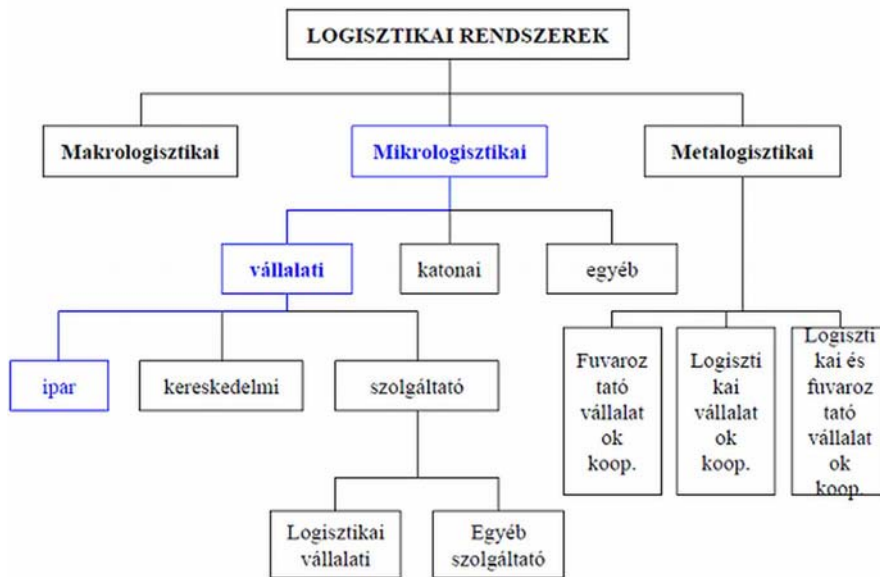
LOGISZTIKAI RENDSZEREK

Makrologisztikai

Mikrologisztikai

Metalogisztikai

vállalati

katonai

egyéb

ipar

kereskedelmi

szolgáltató

Fuvaroztató vállalatok koop.

Logisztikai vállalatok koop.

Logisztikai és fuvaroztató vállalatok koop.

Logisztikai vállalati

Egyéb szolgáltató